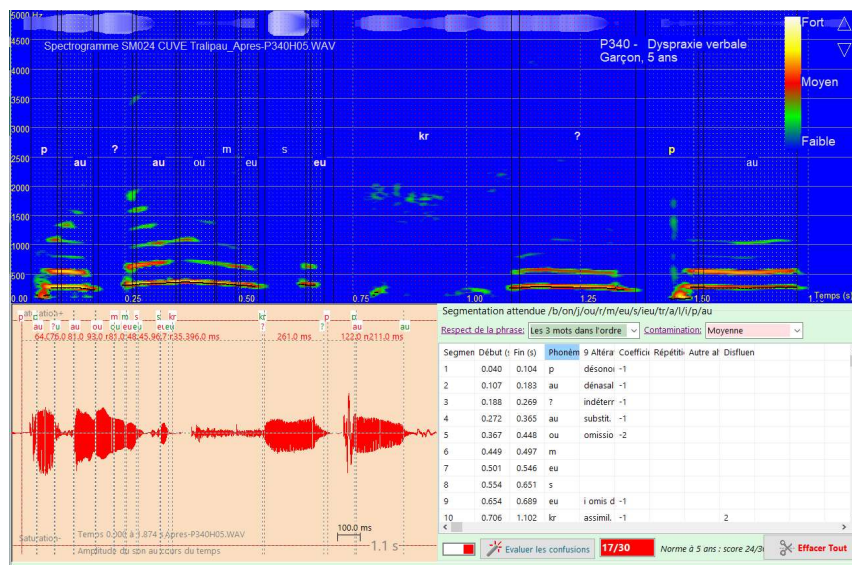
5000 Hz
4500
4000
3500
3000
2500
2000
1500
1000
500
0.00

Spectrogramme SM024 CUVE Tralipau_Apres-P340H05.WAV

P340 - Dyspraxie verbale
Garçon, 5 ans

Fort
Moyen
Faible

p au ? au ou m eu s eu kr ? p au

0.25 0.50 0.75 1.00 1.25 1.50 1.7 Temps (s)

p au ? u au ou m eu s eu kr ? p ɑ au

64.0 76.0 81.0 93.0 81.0 48.0 45.0 96.0 35.0 396.0 ms 261.0 ms 122.0 211.0 ms

Saturation
Temps 0.200 à 3.874 s Apres-P340H05.WAV
Amplitude du son au cours du temps
100.0 ms
1.1 s

Segmentation attendue /b/on/j/ou/r/m/eu/s/ieu/tr/a/l/i/p/au

Respect de la phrase: Les 3 mots dans l'ordre
Contamination: Moyenne

| Segmen | Début (s | Fin (s) | Phonèm | 9 Altéra | Coefficie | Répétiti | Autre al | Disfluen |
|---|---|---|---|---|---|---|---|---|
| 1 | 0.040 | 0.104 | p | désono | -1 | | | |
| 2 | 0.107 | 0.183 | au | dénasal | -1 | | | |
| 3 | 0.188 | 0.269 | ? | indéterr | -1 | | | |
| 4 | 0.272 | 0.365 | au | substit. | -1 | | | |
| 5 | 0.367 | 0.448 | ou | omissio | -2 | | | |
| 6 | 0.449 | 0.497 | m | | | | | |
| 7 | 0.501 | 0.546 | eu | | | | | |
| 8 | 0.554 | 0.651 | s | | | | | |
| 9 | 0.654 | 0.689 | eu | i omis d | -1 | | | |
| 10 | 0.706 | 1.102 | kr | assimil. | -1 | | 2 | |

Evaluer les confusions
17/30
Norme à 5 ans : score 24/3
Effacer Tout